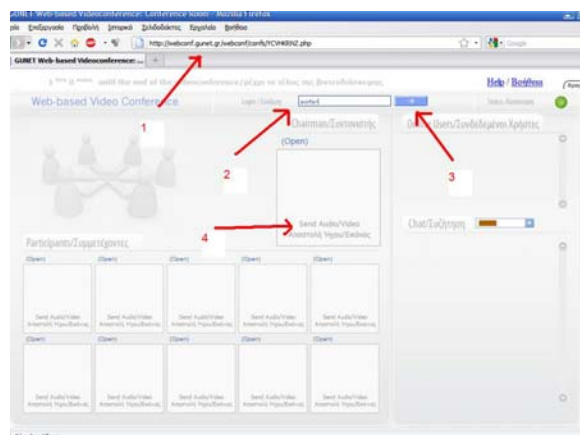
GUNET Web-based Videoconference: Conference Room - Mozilla Firefox

ρxείο Επεξεργασία Προβολή Ιστορικό Σελιδοδείκτες Εργαλεία Βοήθεια

http://webconf.gunet.gr/webconf/confs/YCVHKRNZ.php

Google

GUNET Web-based Videoconference: ...

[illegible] until the end of the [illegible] / μέχρι το τέλος της βιντεοδιάσκεψης

Help / Βοήθεια

Web-based Video Conference

Login / Είσοδος

Chairman/Συντονιστής

(Open)

Send Audio/Video
Αποστολή Ήχου/Εικόνας

Online Users/Συνδεδεμένοι Χρήστες

Chat/Συζήτηση

Participants/Συμμετέχοντες

(Open)

Send Audio/Video
Αποστολή Ήχου/Εικόνας

1

2

3

4